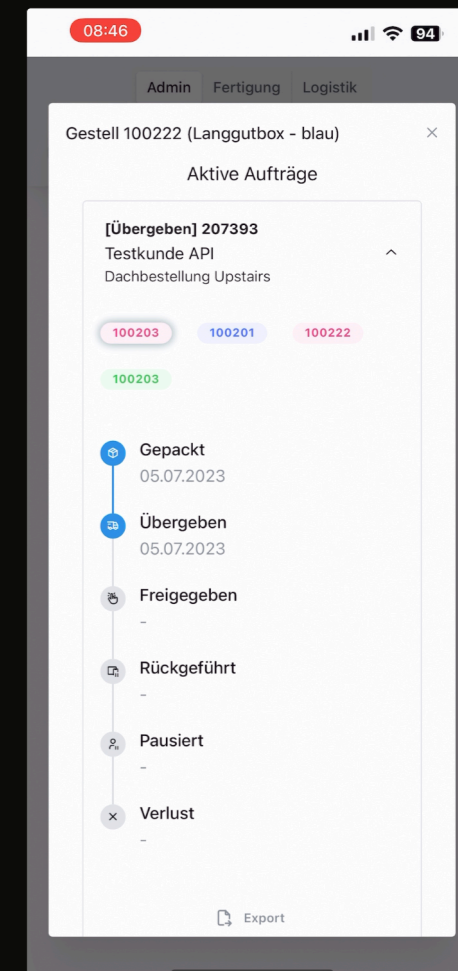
08:46

94

Admin Fertigung Logistik

Gestell 100222 (Langgutbox - blau)

×

Aktive Aufträge

[Übergeben] 207393

Testkunde API

Dachbestellung Upstairs

100203 100201 100222

100203

Gepackt

05.07.2023

Übergeben

05.07.2023

Freigegeben

-

Rückgeführt

-

Pausiert

-

Verlust

-

Export